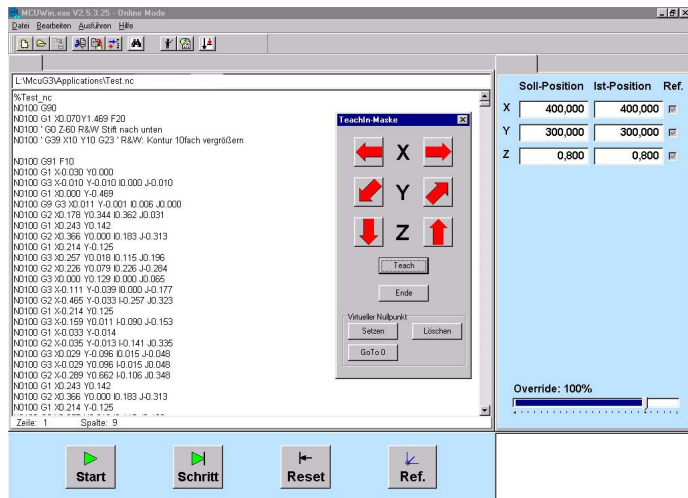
MCUWin.exe V2.5.3.25 - Online Mode

Datei Bearbeiten Ausführen Hilfe

L:\McuG3\Applications\Test.nc

%Test_nc
N0100 G90
N0100 G1 X0.070Y1.469 F20
N0100 ' G0 Z-60 R&W Stift nach unten
N0100 ' G39 X10 Y10 G23 ' R&W: Kontur 10fach vergrößern

N0100 G91 F10
N0100 G1 X-0.030 Y0.000
N0100 G3 X-0.010 Y-0.010 I0.000 J-0.010
N0100 G1 X0.000 Y-0.469
N0100 G9 G3 X0.011 Y-0.001 I0.006 J0.000
N0100 G2 X0.178 Y0.344 I0.362 J0.031
N0100 G1 X0.243 Y0.142
N0100 G2 X0.366 Y0.000 I0.183 J-0.313
N0100 G1 X0.214 Y-0.125
N0100 G3 X0.257 Y0.018 I0.115 J0.196
N0100 G2 X0.226 Y0.079 I0.226 J-0.284
N0100 G3 X0.000 Y0.129 I0.000 J0.065
N0100 G3 X-0.111 Y-0.039 I0.000 J-0.177
N0100 G2 X-0.465 Y-0.033 I-0.257 J0.323
N0100 G1 X-0.214 Y0.125
N0100 G3 X-0.159 Y0.011 I-0.090 J-0.153
N0100 G1 X-0.033 Y-0.014
N0100 G2 X-0.035 Y-0.013 I-0.141 J0.335
N0100 G3 X0.029 Y-0.096 I0.015 J-0.048
N0100 G3 X-0.029 Y0.096 I-0.015 J0.048
N0100 G2 X-0.289 Y0.662 I-0.106 J0.348
N0100 G1 X0.243 Y0.142
N0100 G2 X0.366 Y0.000 I0.183 J-0.313
N0100 G1 X0.214 Y-0.125

Zeile: 1 Spalte: 9

TeachIn-Maske
X
Y
Z
Teach
Ende
Virtueller Nullpunkt
Setzen
Löschen
GoTo 0

Soll-Position Ist-Position Ref.
X 400,000 400,000
Y 300,000 300,000
Z 0,800 0,800

Override: 100%

Start
Schritt
Reset
Ref.